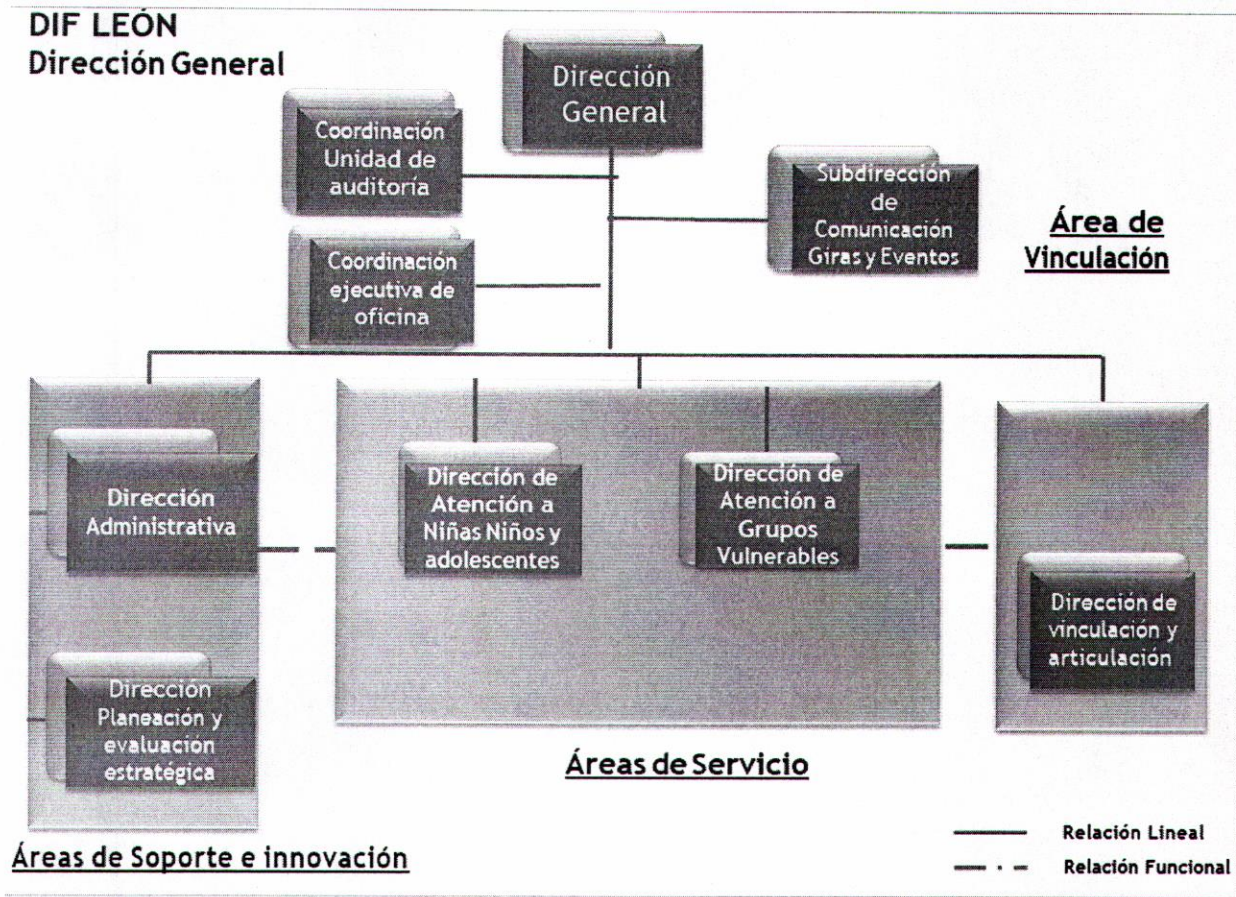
DIF LEÓN
Dirección General

Dirección General

Coordinación Unidad de auditoria

Subdirección de Comunicación Giras y Eventos

Área de Vinculación

Coordinación ejecutiva de oficina

Dirección Administrativa

Dirección de Atención a Niñas Niños y adolescentes

Dirección de Atención a Grupos Vulnerables

Dirección de vinculación y articulación

Dirección Planeación y evaluación estratégica

Áreas de Servicio

Áreas de Soporte e innovación

Relación Lineal

Relación Funcional